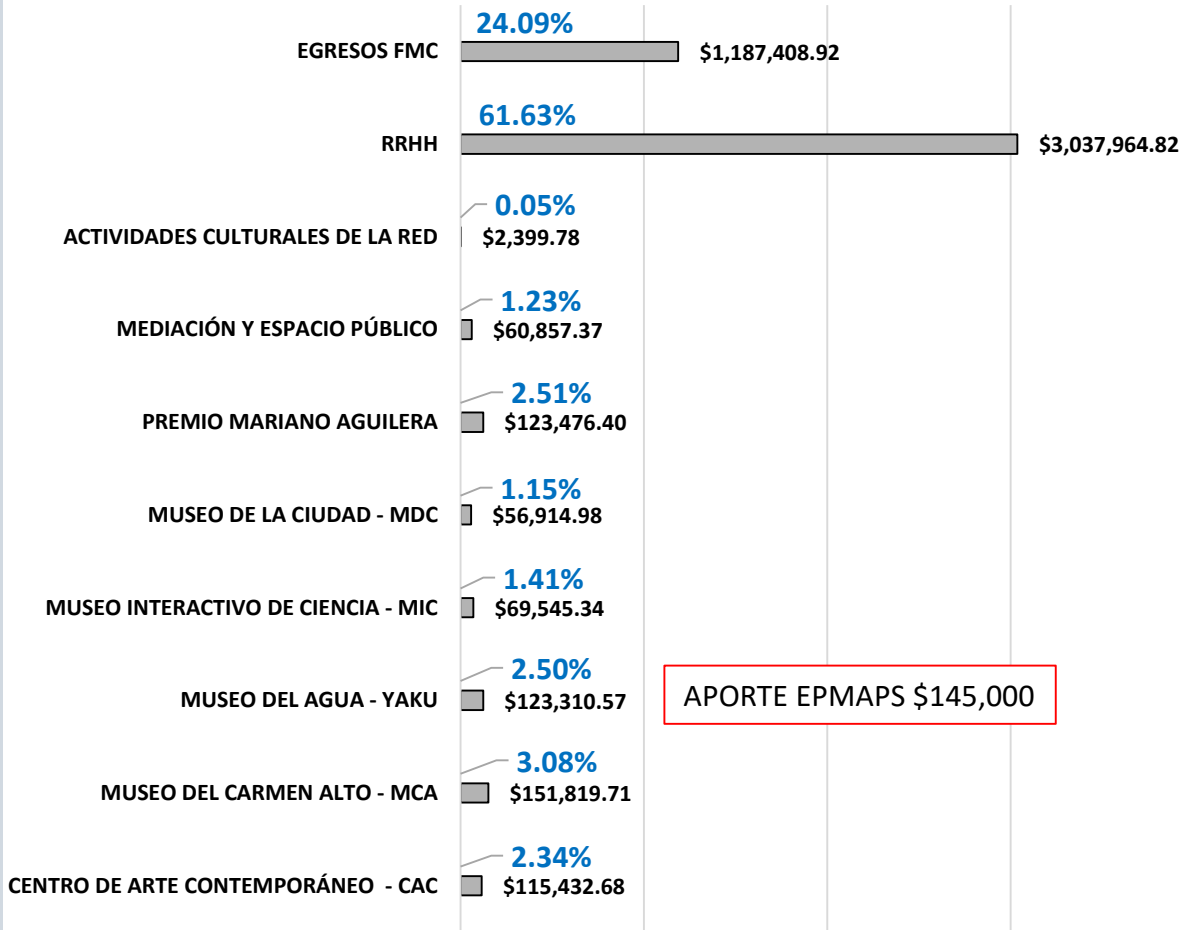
24.09%
EGRESOS FMC $1,187,408.92

61.63%
RRHH $3,037,964.82

0.05%
ACTIVIDADES CULTURALES DE LA RED $2,399.78

1.23%
MEDIACIÓN Y ESPACIO PÚBLICO $60,857.37

2.51%
PREMIO MARIANO AGUILERA $123,476.40

1.15%
MUSEO DE LA CIUDAD - MDC $56,914.98

1.41%
MUSEO INTERACTIVO DE CIENCIA - MIC $69,545.34

2.50%
MUSEO DEL AGUA - YAKU $123,310.57

APORTE EPMAPS $145,000

3.08%
MUSEO DEL CARMEN ALTO - MCA $151,819.71

2.34%
CENTRO DE ARTE CONTEMPORÁNEO - CAC $115,432.68